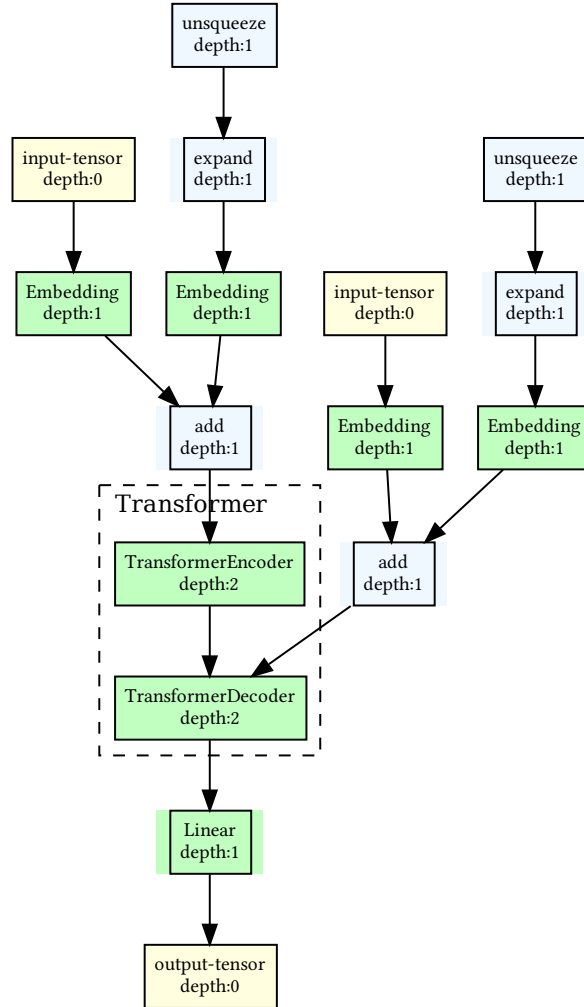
unsqueeze
depth:1

input-tensor
depth:0

expand
depth:1

unsqueeze
depth:1

Embedding
depth:1

Embedding
depth:1

input-tensor
depth:0

expand
depth:1

add
depth:1

Embedding
depth:1

Embedding
depth:1

Transformer

TransformerEncoder
depth:2

add
depth:1

TransformerDecoder
depth:2

Linear
depth:1

output-tensor
depth:0